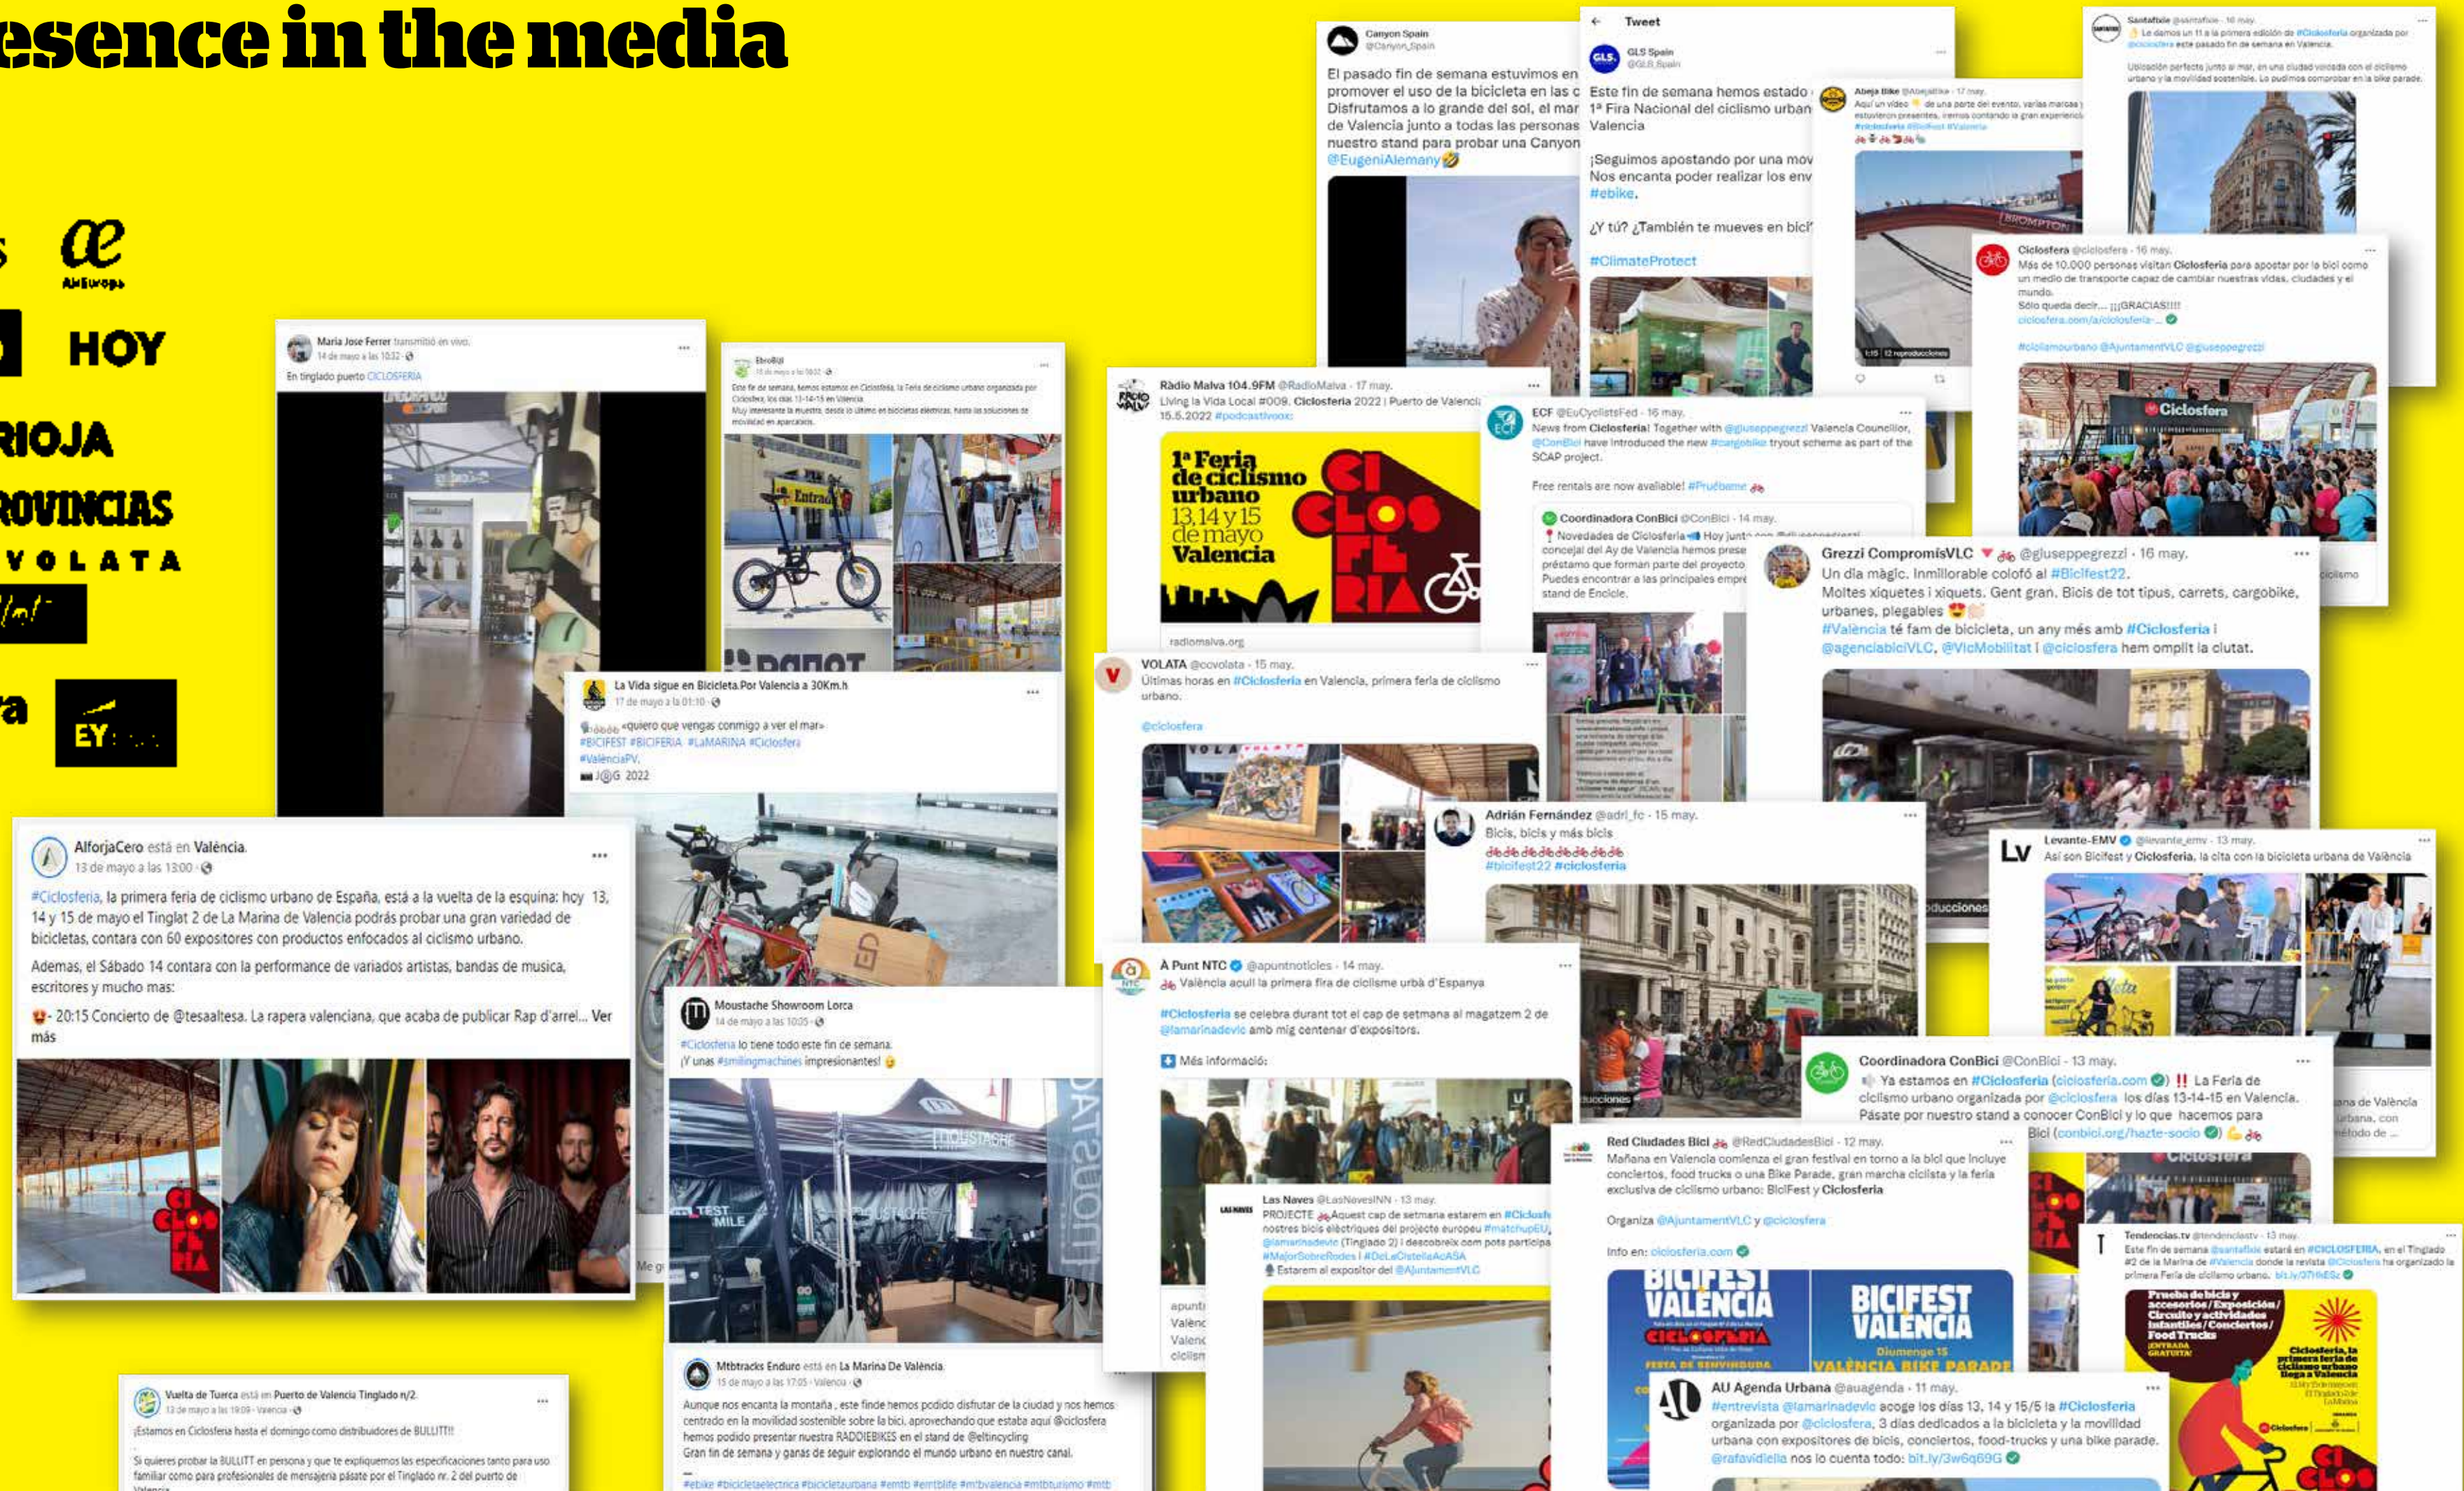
esence in the media

s
æ
HOY
RIOJA
ROVINCIAS
VOLATA
ra
EY

Maria Jose Ferrer transmitió en vivo.
14 de mayo a las 10:32
En tinglado puerto CICLOSFERIA

EbroBiji
Este fin de semana, hemos estamos en Ciclosfera, la Feria de ciclismo urbano organizada por Ciclosfera, los días 13-14-15 en Valencia.
Entrada

La Vida sigue en Bicicleta.Por Valencia a 30Km.h
17 de mayo a las 01:10
«quiero que vengas conmigo a ver el mar»
#BICIFEST #BICIFERIA #LaMARINA #Ciclosfera
#ValenciaPV.
J@G 2022

AlforjaCero está en València.
13 de mayo a las 13:00
#Ciclosferia, la primera feria de ciclismo urbano de España, está a la vuelta de la esquina: hoy 13, 14 y 15 de mayo el Tinglat 2 de La Marina de Valencia podrás probar una gran variedad de bicicletas, contara con 60 expositores con productos enfocados al ciclismo urbano.

Ademas, el Sábado 14 contara con la performance de variados artistas, bandas de musica, escritores y mucho mas:

- 20:15 Concierto de @tesaaltesa. La rapera valenciana, que acaba de publicar Rap d'arrel... Ver más

Moustache Showroom Lorca
14 de mayo a las 10:05
#Ciclosferia lo tiene todo este fin de semana.
¡Y unas #smilingmachines impresionantes!

Vuelta de Tuerca está en Puerto de Valencia Tinglado n/2.
13 de mayo a las 19:09 · Valencia
¡Estamos en Ciclosferia hasta el domingo como distribuidores de BULLITT!
Si quieres probar la BULLITT en persona y que te expliquemos las especificaciones tanto para uso familiar como para profesionales de mensajería pásate por el Tinglado nr. 2 del puerto de Valencia

Mtbtracks Enduro está en La Marina De València.
15 de mayo a las 17:05 · Valencia
Aunque nos encanta la montaña , este finde hemos podido disfrutar de la ciudad y nos hemos centrado en la movilidad sostenible sobre la bici, aprovechando que estaba aquí @ciclosfera hemos podido presentar nuestra RADDIEBIKES en el stand de @eltincycling
Gran fin de semana y ganas de seguir explorando el mundo urbano en nuestro canal.
#ebike #bicicletaelectrica #bicicletaurbana #emtb #emtblife #mtbvalencia #mtbturismo #mtb

Canyon Spain
@Canyon_Spain
El pasado fin de semana estuvimos en promover el uso de la bicicleta en las c Disfrutamos a lo grande del sol, el mar de Valencia junto a todas las personas nuestro stand para probar una Canyon @EugeniAlemany

Tweet
GLS Spain
@GLS_Spain
Este fin de semana hemos estado 1ª Fira Nacional del ciclismo urban Valencia
¡Seguimos apostando por una mov Nos encanta poder realizar los env #ebike.
¿Y tú? ¿También te mueves en bici?
#ClimateProtect

Abeja Bike @Abejabike · 17 may.
Aquí un vídeo de una parte del evento, varias marcas y estuvieron presentes, iremos contando la gran experiencia
#ciclosferia #BiciFest #Valencia

Santafixie @santafixie · 16 may.
Le damos un 11 a la primera edición de #Ciclosferia organizada por @ciclosfera este pasado fin de semana en Valencia.
Ubicación perfecta junto al mar, en una ciudad volcada con el ciclismo urbano y la movilidad sostenible. Lo pudimos comprobar en la bike parade.

Ciclosfera @ciclosfera · 16 may.
Más de 10.000 personas visitan Ciclosferia para apostar por la bici como un medio de transporte capaz de cambiar nuestras vidas, ciudades y el mundo.
Sólo queda decir... ¡¡¡GRACIAS!!!!
ciclosfera.com/a/ciclosferia-...
#ciclismourbano @AjuntamentVLC @giuseppegrezzi
Ciclosfera

Ràdio Malva 104.9FM @RadioMalva · 17 may.
Living la Vida Local #009. Ciclosfera 2022 | Puerto de Valencia 15.5.2022 #podcastivoox
1ª Feria de ciclismo urbano 13,14 y 15 de mayo Valencia
CI CLOS FE RIA
radiomalva.org

ECF @EuCyclistsFed · 16 may.
News from Ciclosferia! Together with @giuseppegrezzi Valencia Councillor, @ConBici have introduced the new #cargobike tryout scheme as part of the SCAP project.
Free rentals are now available! #Pruébame
Coordinadora ConBici @ConBici · 14 may.
Novedades de Ciclosferia Hoy junt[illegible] concejal del Ay de Valencia hemos prese préstamo que forman parte del proyecto Puedes encontrar a las principales empre stand de Enciclé.

Grezzi CompromísVLC @giuseppegrezzi · 16 may.
Un dia màgic. Inmillorable colofó al #Bicifest22.
Moltes xiquetes i xiquets. Gent gran. Bicis de tot tipus, carrets, cargobike, urbanes, plegables
#València té fam de bicicleta, un any més amb #Ciclosferia i @agenciabiciVLC, @VlcMobilitat i @ciclosfera hem omplit la ciutat.

VOLATA @ccvolata · 15 may.
Últimas horas en #Ciclosferia en Valencia, primera feria de ciclismo urbano.
@ciclosfera

Adrián Fernández @adri_fc · 15 may.
Bicis, bicis y más bicis
#bicifest22 #ciclosferia

Levante-EMV @levante_emv · 13 may.
Así son Bicifest y Ciclosferia, la cita con la bicicleta urbana de València

À Punt NTC @apuntnoticies · 14 may.
València acull la primera fira de ciclisme urbà d'Espanya
#Ciclosferia se celebra durant tot el cap de setmana al magatzem 2 de @lamarinadevlc amb mig centenar d'expositors.
Més informació:

Coordinadora ConBici @ConBici · 13 may.
Ya estamos en #Ciclosferia (ciclosferia.com) !! La Feria de ciclismo urbano organizada por @ciclosfera los días 13-14-15 en Valencia. Pásate por nuestro stand a conocer ConBici y lo que hacemos para Bici (conbici.org/hazte-socio)

Las Naves @LasNavesINN · 13 may.
PROJECTE Aquest cap de setmana estarem en #Ciclosf nostres bicis elèctriques del projecte europeu #matchupEU @lamarinadevlc (Tinglado 2) i descobreix com pots particip #MejorSobreRodes | #DeLaCistellaAcASA
Estarem al expositor del @AjuntamentVLC

Red Ciudades Bici @RedCiudadesBici · 12 may.
Mañana en Valencia comienza el gran festival en torno a la bici que incluye conciertos, food trucks o una Bike Parade, gran marcha ciclista y la feria exclusiva de ciclismo urbano: BiciFest y Ciclosferia
Organiza @AjuntamentVLC y @ciclosfera
Info en: ciclosferia.com
BICIFEST VALÈNCIA
BICIFEST VALÈNCIA
Diumenge 15
VALÈNCIA BIKE PARADE

AU Agenda Urbana @auagenda · 11 may.
#entrevista @lamarinadevlc acoge los días 13, 14 y 15/5 la #Ciclosferia organizada por @ciclosfera, 3 días dedicados a la bicicleta y la movilidad urbana con expositores de bicis, conciertos, food-trucks y una bike parade. @rafavidiella nos lo cuenta todo: bit.ly/3w6q69G

Tendencias.tv @tendenciastv · 13 may.
Este fin de semana @santafixie estará en #CICLOSFERIA, en el Tinglado #2 de la Marina de #Valencia donde la revista @Ciclosfera ha organizado la primera Feria de ciclismo urbano. bit.ly/37rh6Sz
Prueba de bicis y accesorios / Exposición / Circuito y actividades infantiles / Conciertos / Food Trucks
Ciclosferia, la primera feria de ciclismo urbano llega a Valencia